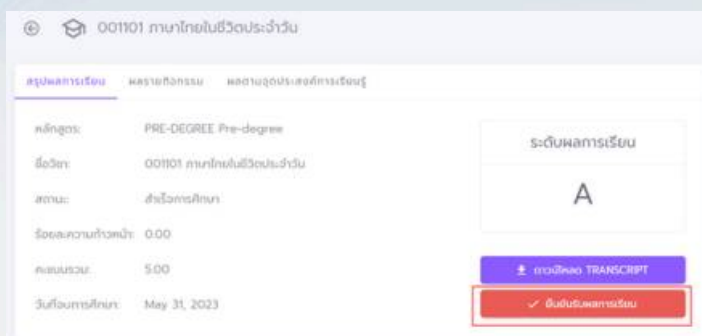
001101 ภาษาไทยในชีวิตประจำวัน

สรุปผลการเรียน ผลรายกิจกรรม ผลตามจุดประสงค์การเรียนรู้

หลักสูตร: PRE-DEGREE Pre-degree

ชื่อวิชา: 001101 ภาษาไทยในชีวิตประจำวัน

สถานะ: สำเร็จการศึกษา

ร้อยละความก้าวหน้า: 0.00

คะแนนรวม: 5.00

วันที่จบการศึกษา: May 31, 2023

ระดับผลการเรียน

A

ดาวน์โหลด TRANSCRIPT

ยืนยันรับผลการเรียน